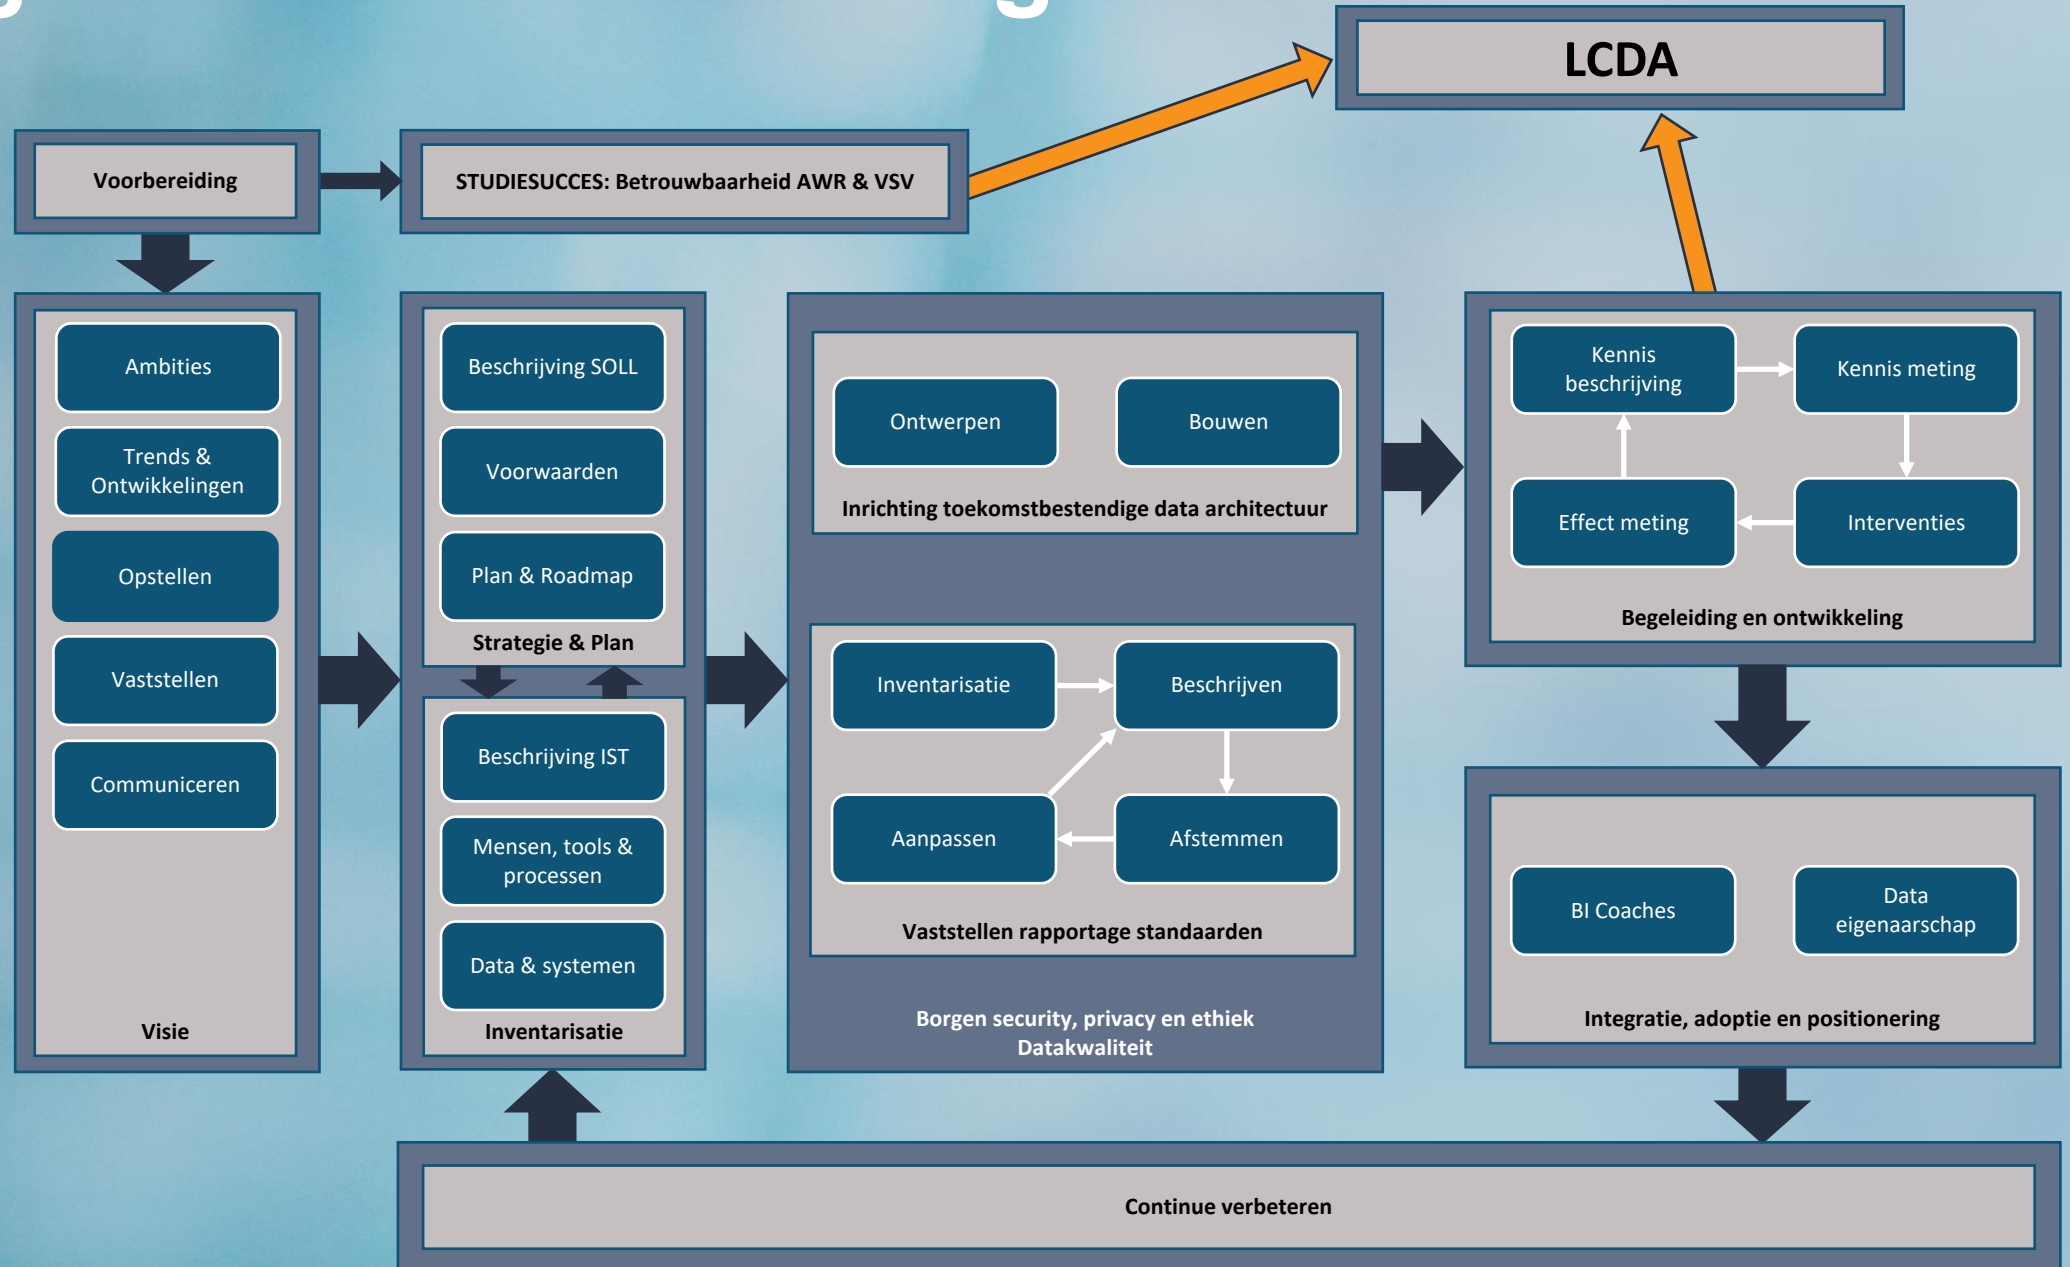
LCDA

Voorbereiding

STUDIESUCCES: Betrouwbaarheid AWR & VSV

Ambities

Trends & Ontwikkelingen

Opstellen

Vaststellen

Communiceren

Visie

Beschrijving SOLL

Voorwaarden

Plan & Roadmap

Strategie & Plan

Beschrijving IST

Mensen, tools & processen

Data & systemen

Inventarisatie

Ontwerpen

Bouwen

Inrichting toekomstbestendige data architectuur

Inventarisatie

Beschrijven

Aanpassen

Afstemmen

Vaststellen rapportage standaarden

Borgen security, privacy en ethiek
Datakwaliteit

Kennis beschrijving

Kennis meting

Effect meting

Interventies

Begeleiding en ontwikkeling

BI Coaches

Data eigenaarschap

Integratie, adoptie en positionering

Continue verbeteren